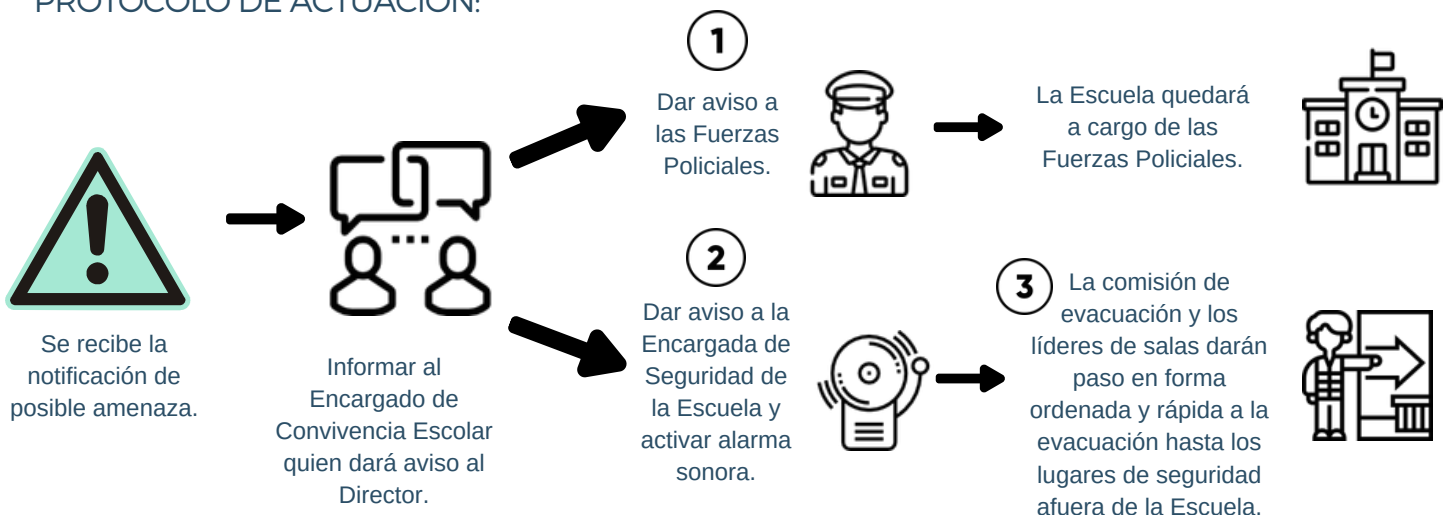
PROTOCOLO DE ACTUACIÓN:

Se recibe la notificación de posible amenaza.

Informar al Encargado de Convivencia Escolar quien dará aviso al Director.

1

Dar aviso a las Fuerzas Policiales.

La Escuela quedará a cargo de las Fuerzas Policiales.

2

Dar aviso a la Encargada de Seguridad de la Escuela y activar alarma sonora.

3

La comisión de evacuación y los líderes de salas darán paso en forma ordenada y rápida a la evacuación hasta los lugares de seguridad afuera de la Escuela.